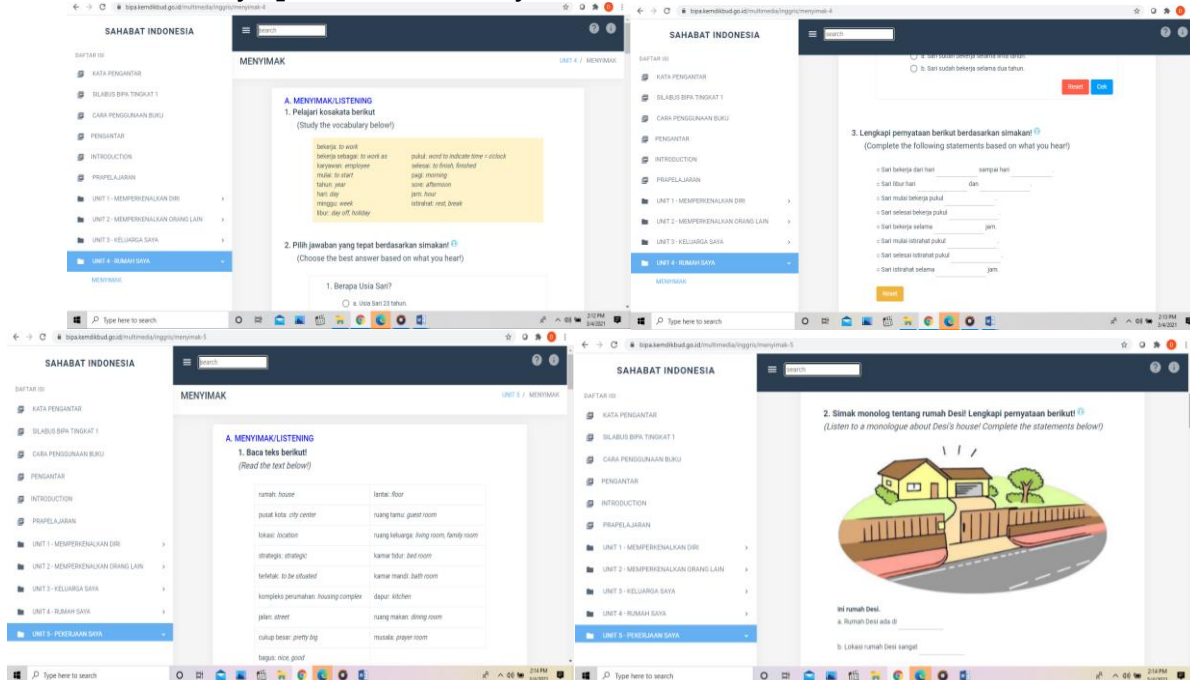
bipa.kemdikbud.go.id/multimedia/inggris/menyimak-4

SAHABAT INDONESIA

search

DAFTAR ISI

KATA PENGANTAR

SILABUS BIPA TINGKAT 1

CARA PENGGUNAAN BUKU

PENGANTAR

INTRODUCTION

PRAPELAJARAN

UNIT 1 - MEMPERKENALKAN DIRI

UNIT 2 - MEMPERKENALKAN ORANG LAIN

UNIT 3 - KELUARGA SAYA

UNIT 4 - RUMAH SAYA

MENYIMAK

MENYIMAK

UNIT 4 / MENYIMAK

A. MENYIMAK/LISTENING

1. Pelajari kosakata berikut
(Study the vocabulary below!)

bekerja: to work
bekerja sebagai: to work as
karyawan: employee
mulai: to start
tahun: year
hari: day
minggu: week
libur: day off, holiday
pukul: word to indicate time = o'clock
selesai: to finish, finished
pagi: morning
sore: afternoon
jam: hour
istirahat: rest, break

2. Pilih jawaban yang tepat berdasarkan simakan!
(Choose the best answer based on what you hear!)

1. Berapa Usia Sari?

a. Usia Sari 23 tahun.

Type here to search

2:12 PM 3/4/2021

bipa.kemdikbud.go.id/multimedia/inggris/menyimak-4

SAHABAT INDONESIA

search

DAFTAR ISI

KATA PENGANTAR

SILABUS BIPA TINGKAT 1

CARA PENGGUNAAN BUKU

PENGANTAR

INTRODUCTION

PRAPELAJARAN

UNIT 1 - MEMPERKENALKAN DIRI

UNIT 2 - MEMPERKENALKAN ORANG LAIN

UNIT 3 - KELUARGA SAYA

UNIT 4 - RUMAH SAYA

MENYIMAK

a. Sari sudah bekerja selama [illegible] tahun.

b. Sari sudah bekerja selama dua tahun.

Reset Cek

3. Lengkapi pernyataan berikut berdasarkan simakan!
(Complete the following statements based on what you hear!)

c Sari bekerja dari hari sampai hari
c Sari libur hari dan
c Sari mulai bekerja pukul
c Sari selesai bekerja pukul
c Sari bekerja selama jam.
c Sari mulai istirahat pukul
c Sari selesai istirahat pukul
c Sari istirahat selama jam.

Reset

Type here to search

2:13 PM 3/4/2021

bipa.kemdikbud.go.id/multimedia/inggris/menyimak-5

SAHABAT INDONESIA

search

DAFTAR ISI

KATA PENGANTAR

SILABUS BIPA TINGKAT 1

CARA PENGGUNAAN BUKU

PENGANTAR

INTRODUCTION

PRAPELAJARAN

UNIT 1 - MEMPERKENALKAN DIRI

UNIT 2 - MEMPERKENALKAN ORANG LAIN

UNIT 3 - KELUARGA SAYA

UNIT 4 - RUMAH SAYA

UNIT 5 - PEKERJAAN SAYA

MENYIMAK

UNIT 5 / MENYIMAK

A. MENYIMAK/LISTENING

1. Baca teks berikut!
(Read the text below!)

| rumah: house | lantai: floor |
|---|---|
| pusat kota: city center | ruang tamu: guest room |
| lokasi: location | ruang keluarga: living room, family room |
| strategis: strategic | kamar tidur: bed room |
| terletak: to be situated | kamar mandi: bath room |
| kompleks perumahan: housing complex | dapur: kitchen |
| jalan: street | ruang makan: dining room |
| cukup besar: pretty big | musala: prayer room |
| bagus: nice, good | |

Type here to search

2:14 PM

bipa.kemdikbud.go.id/multimedia/inggris/menyimak-5

SAHABAT INDONESIA

search

DAFTAR ISI

KATA PENGANTAR

SILABUS BIPA TINGKAT 1

CARA PENGGUNAAN BUKU

PENGANTAR

INTRODUCTION

PRAPELAJARAN

UNIT 1 - MEMPERKENALKAN DIRI

UNIT 2 - MEMPERKENALKAN ORANG LAIN

UNIT 3 - KELUARGA SAYA

UNIT 4 - RUMAH SAYA

UNIT 5 - PEKERJAAN SAYA

2. Simak monolog tentang rumah Desi! Lengkapi pernyataan berikut!
(Listen to a monologue about Desi's house! Complete the statements below!)

Ini rumah Desi.
a. Rumah Desi ada di
b. Lokasi rumah Desi sangat

Type here to search

2:14 PM